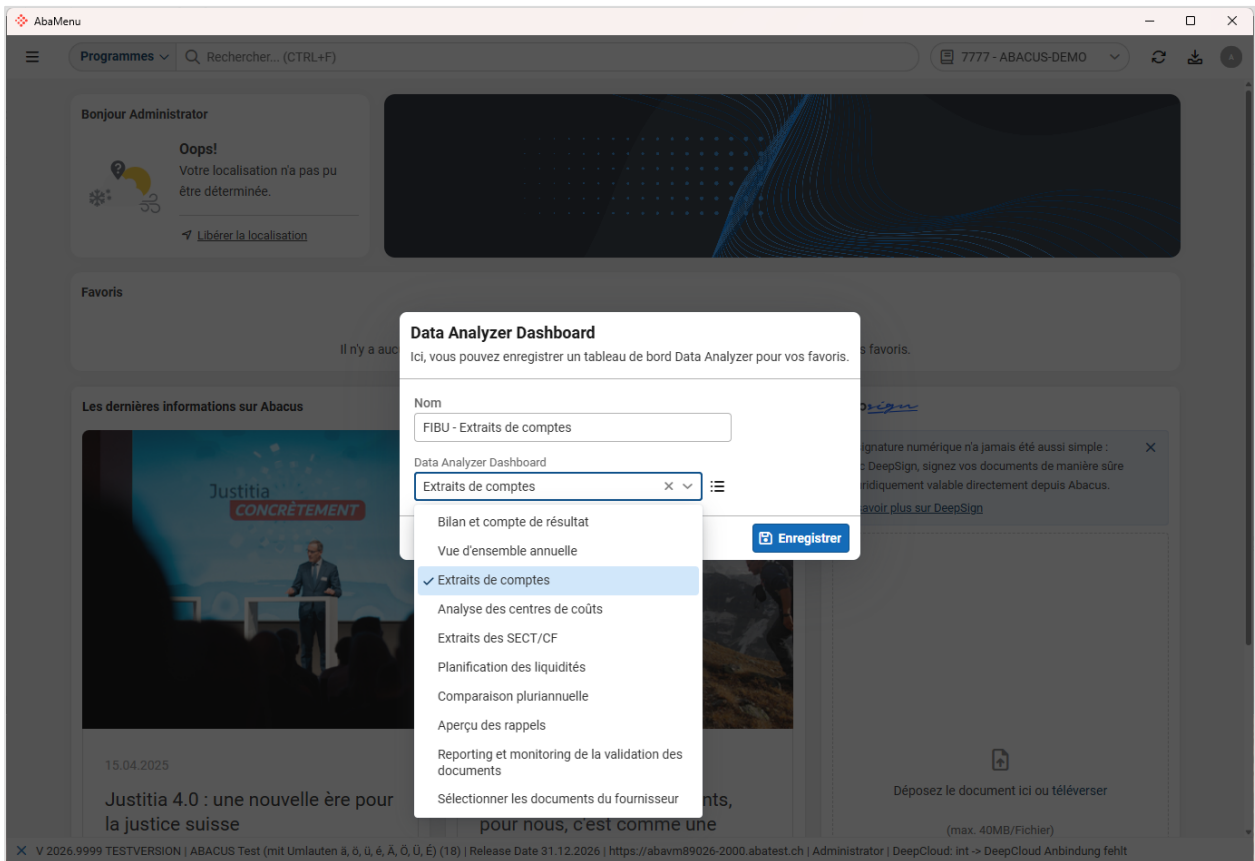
AbaMenu

Programmes Rechercher... (CTRL+F)

7777 - ABACUS-DEMO

Bonjour Administrator

Oops!
Votre localisation n'a pas pu être déterminée.

Libérer la localisation

Favoris

Il n'y a auc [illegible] s favoris.

Les dernières informations sur Abacus

Justitia
CONCRÈTEMENT

15.04.2025

Justitia 4.0 : une nouvelle ère pour la justice suisse

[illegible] nts, pour nous, c'est comme une

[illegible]ignature numérique n'a jamais été aussi simple : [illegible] DeepSign, signez vos documents de manière sûre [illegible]uridiquement valable directement depuis Abacus.
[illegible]avoir plus sur DeepSign

Déposez le document ici ou téléverser

(max. 40MB/Fichier)

Data Analyzer Dashboard
Ici, vous pouvez enregistrer un tableau de bord Data Analyzer pour vos favoris.

Nom
FIBU - Extraits de comptes

Data Analyzer Dashboard
Extraits de comptes

Enregistrer

Bilan et compte de résultat
Vue d'ensemble annuelle
Extraits de comptes
Analyse des centres de coûts
Extraits des SECT/CF
Planification des liquidités
Comparaison pluriannuelle
Aperçu des rappels
Reporting et monitoring de la validation des documents
Sélectionner les documents du fournisseur

V 2026.9999 TESTVERSION | ABACUS Test (mit Umlauten ä, ö, ü, é, Ä, Ö, Ü, É) (18) | Release Date 31.12.2026 | https://abavm89026-2000.abatest.ch | Administrator | DeepCloud: int -> DeepCloud Anbindung fehlt